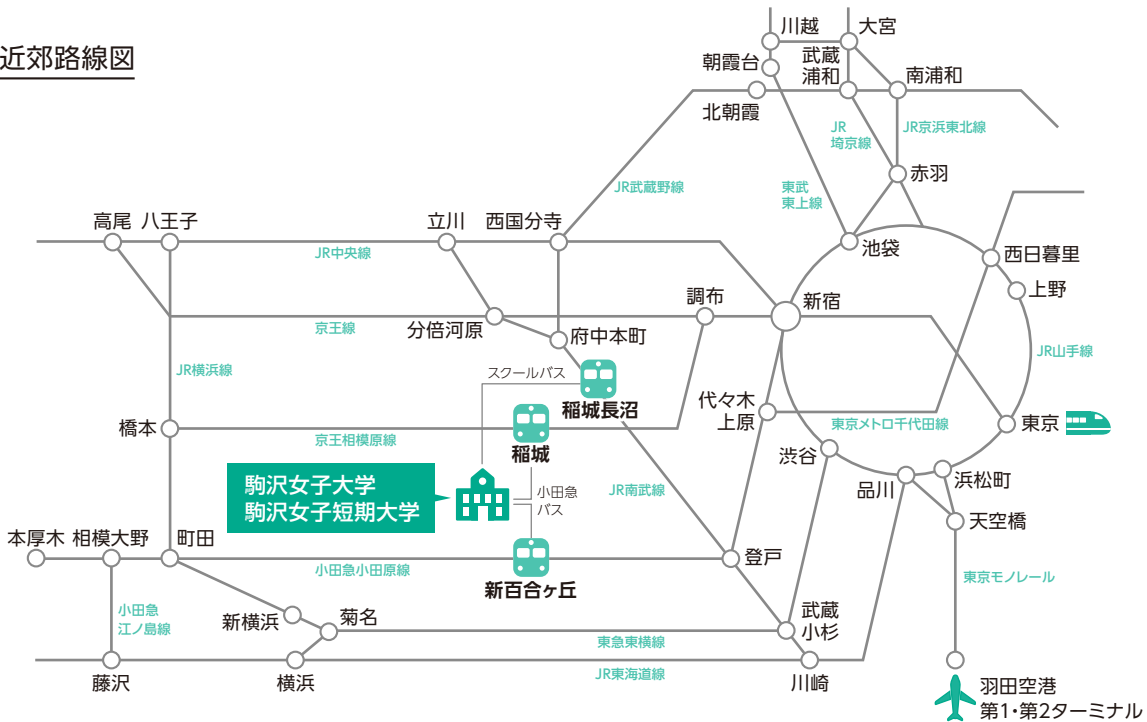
近郊路線図

川越
大宮
朝霞台
武蔵浦和
南浦和
北朝霞
JR埼京線
JR京浜東北線
JR武蔵野線
東武東上線
赤羽
高尾
八王子
立川
西国分寺
JR中央線
池袋
西日暮里
上野
調布
新宿
京王線
分倍河原
府中本町
JR山手線
JR横浜線
スクールバス
稲城長沼
代々木上原
橋本
稲城
京王相模原線
東京メトロ千代田線
東京
渋谷
駒沢女子大学
駒沢女子短期大学
小田急バス
JR南武線
品川
浜松町
天空橋
本厚木
相模大野
町田
新百合ヶ丘
登戸
小田急小田原線
東京モノレール
小田急江ノ島線
新横浜
菊名
武蔵小杉
東急東横線
藤沢
横浜
JR東海道線
川崎
羽田空港
第1・第2ターミナル